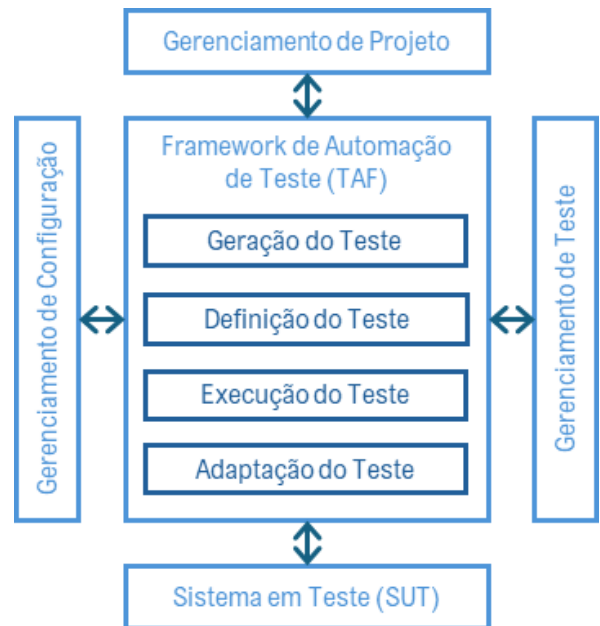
Gerenciamento de Projeto

Gerenciamento de Configuração

Framework de Automação de Teste (TAF)

Geração do Teste

Definição do Teste

Execução do Teste

Adaptação do Teste

Gerenciamento de Teste

Sistema em Teste (SUT)